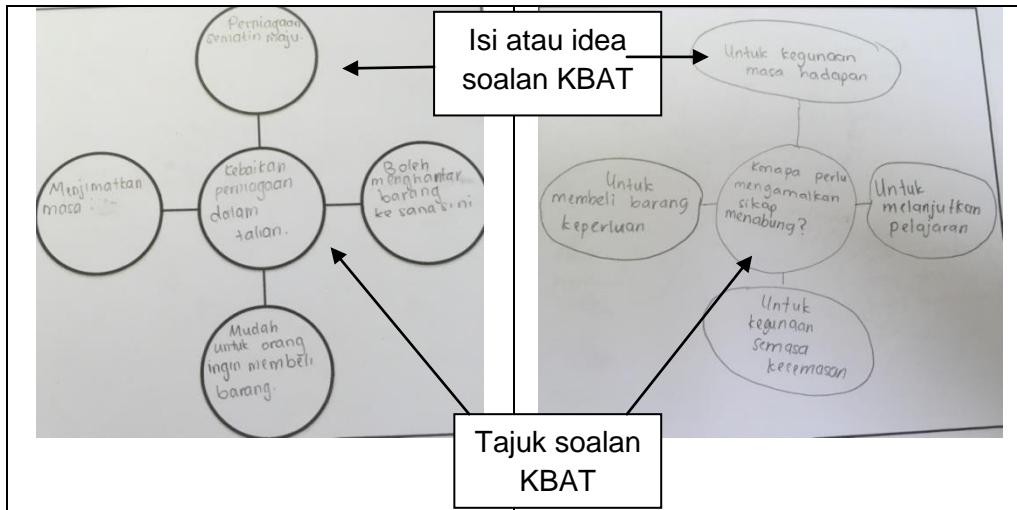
Perniagaan semakin maju.

Isi atau idea soalan KBAT

Menjimatkan masa

Kebaikan perniagaan dalam talian.

Boleh menghantar barang ke sana sini

Mudah untuk orang ingin membeli barang.

Untuk kegunaan masa hadapan

Untuk membeli barang keperluan

Kenapa perlu mengamalkan sikap menabung?

Untuk melanjutkan pelajaran

Untuk kegunaan semasa kecemasan

Tajuk soalan KBAT